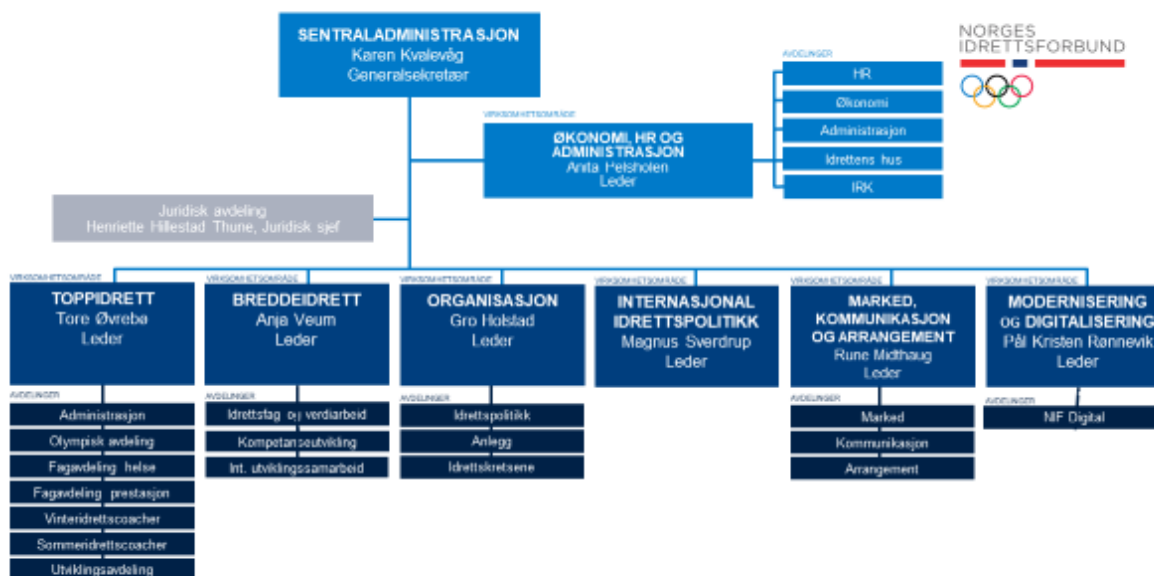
SENTRALADMINISTRASJON
Karen Kvalevåg
Generalsekretær

NORGES IDRETTSFORBUND

AVDELINGER
HR
Økonomi
Administrasjon
Idrettens hus
IRK

VIRKSOMHETSOMRÅDE
ØKONOMI, HR OG ADMINISTRASJON
Anita Pelsholen
Leder

Juridisk avdeling
Henriette Hillestad Thune, Juridisk sjef

VIRKSOMHETSOMRÅDE
TOPPIDRETT
Tore Øvrebø
Leder

AVDELINGER
Administrasjon
Olympisk avdeling
Fagavdeling helse
Fagavdeling prestasjon
Vinteridrettscoacher
Sommeridrettscoacher
Utviklingsavdeling

VIRKSOMHETSOMRÅDE
BREDDEIDRETT
Anja Veum
Leder

AVDELINGER
Idrettsfag og verdiarbeid
Kompetanseutvikling
Int. utviklingssamarbeid

VIRKSOMHETSOMRÅDE
ORGANISASJON
Gro Holstad
Leder

AVDELINGER
Idrettspolitikk
Anlegg
Idrettskretsene

VIRKSOMHETSOMRÅDE
INTERNASJONAL IDRETTSPOLITIKK
Magnus Sverdrup
Leder

VIRKSOMHETSOMRÅDE
MARKED, KOMMUNIKASJON OG ARRANGEMENT
Rune Midthaug
Leder

AVDELINGER
Marked
Kommunikasjon
Arrangement

VIRKSOMHETSOMRÅDE
MODERNISERING OG DIGITALISERING
Pål Kristen Rønnevik
Leder

AVDELINGER
NIF Digital